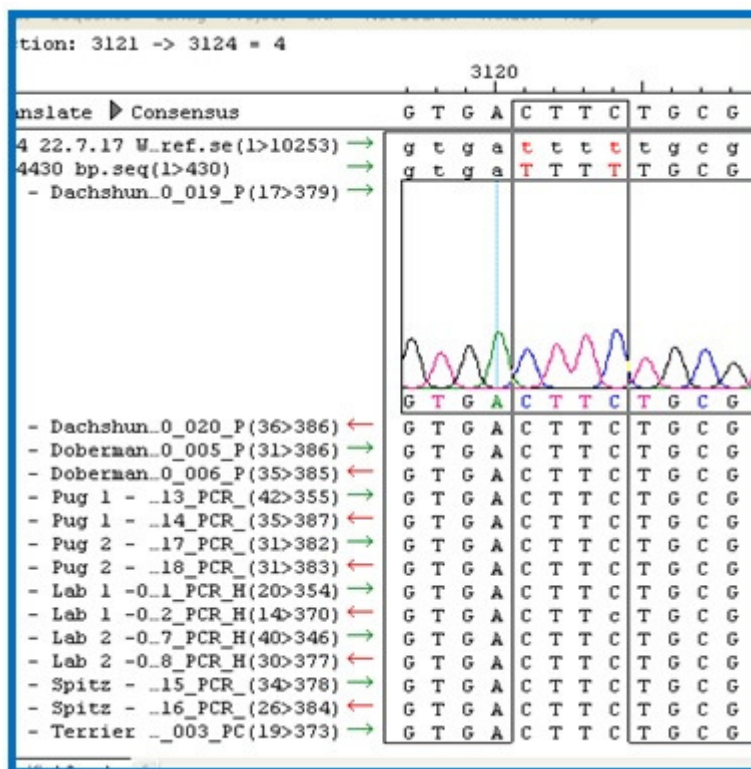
tion: 3121 -> 3124 = 4

3120

nslate ▷ Consensus G T G A C T T C T G C G

4 22.7.17 W..ref.se(1>10253) → g t g a t t t t t g c g
4430 bp.seq(1>430) → g t g a T T T T T G C G
- Dachshun..0_019_P(17>379) →

G T G A C T T C T G C G

- Dachshun..0_020_P(36>386) ← G T G A C T T C T G C G
- Doberman..0_005_P(31>386) ← G T G A C T T C T G C G
- Doberman..0_006_P(35>385) ← G T G A C T T C T G C G
- Pug 1 - ..13_PCR_(42>355) → G T G A C T T C T G C G
- Pug 1 - ..14_PCR_(35>387) ← G T G A C T T C T G C G
- Pug 2 - ..17_PCR_(31>382) → G T G A C T T C T G C G
- Pug 2 - ..18_PCR_(31>383) ← G T G A C T T C T G C G
- Lab 1 -0..1_PCR_H(20>354) → G T G A C T T C T G C G
- Lab 1 -0..2_PCR_H(14>370) ← G T G A C T T c T G C G
- Lab 2 -0..7_PCR_H(40>346) → G T G A C T T C T G C G
- Lab 2 -0..8_PCR_H(30>377) ← G T G A C T T C T G C G
- Spitz - ..15_PCR_(34>378) → G T G A C T T C T G C G
- Spitz - ..16_PCR_(26>384) ← G T G A C T T C T G C G
- Terrier .._003_PC(19>373) → G T G A C T T C T G C G